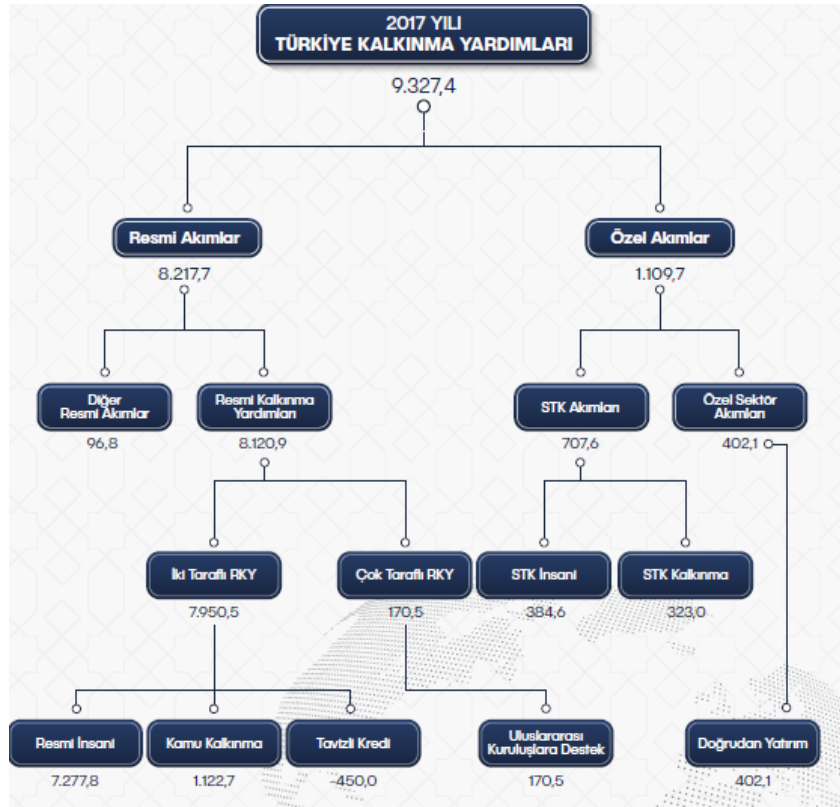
2017 YILI
TÜRKİYE KALKINMA YARDIMLARI

9.327,4

Resmi Akımlar
8.217,7

Özel Akımlar
1.109,7

Diğer Resmi Akımlar
96,8

Resmi Kalkınma Yardımları
8.120,9

STK Akımları
707,6

Özel Sektör Akımları
402,1

İki Taraflı RKY
7.950,5

Çok Taraflı RKY
170,5

STK İnsani
384,6

STK Kalkınma
323,0

Resmi İnsani
7.277,8

Kamu Kalkınma
1.122,7

Tavizli Kredi
-450,0

Uluslararası Kuruluşlara Destek
170,5

Doğrudan Yatırım
402,1